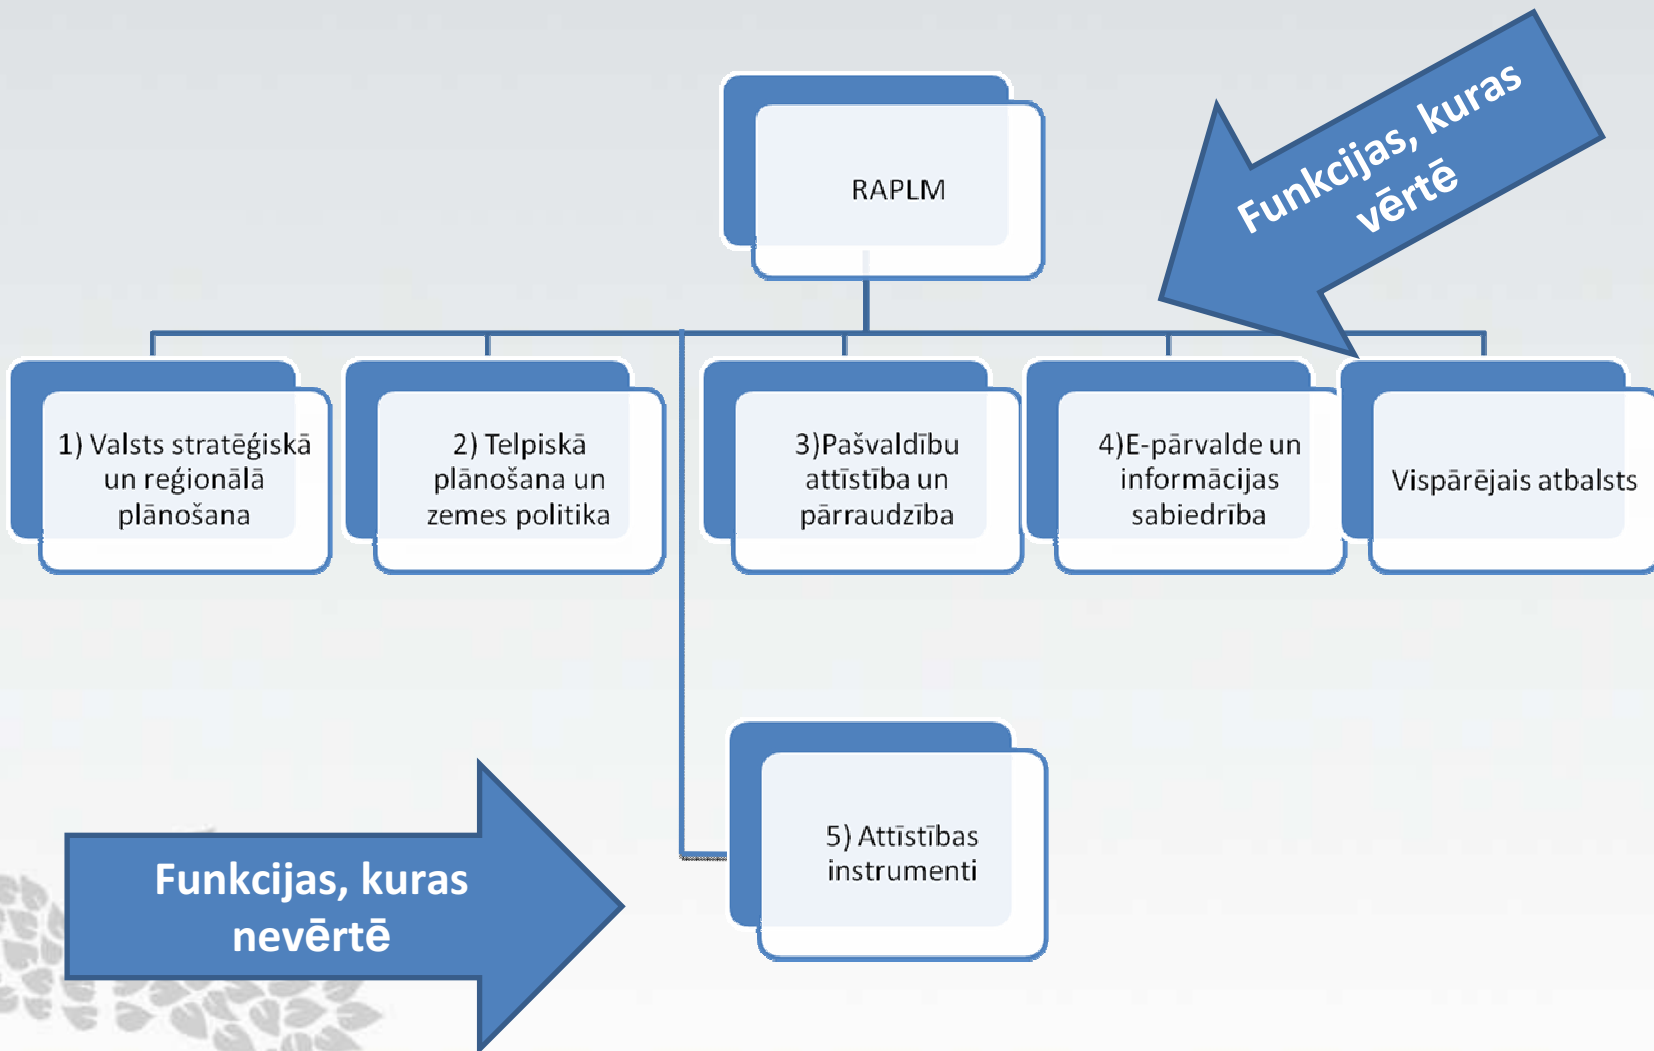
RAPLM

Funkcijas, kuras vērtē

1) Valsts stratēģiskā un reģionālā plānošana

2) Telpiskā plānošana un zemes politika

3)Pašvaldību attīstība un pārraudzība

4)E-pārvalde un informācijas sabiedrība

Vispārējais atbalsts

5) Attīstības instrumenti

Funkcijas, kuras nevērtē